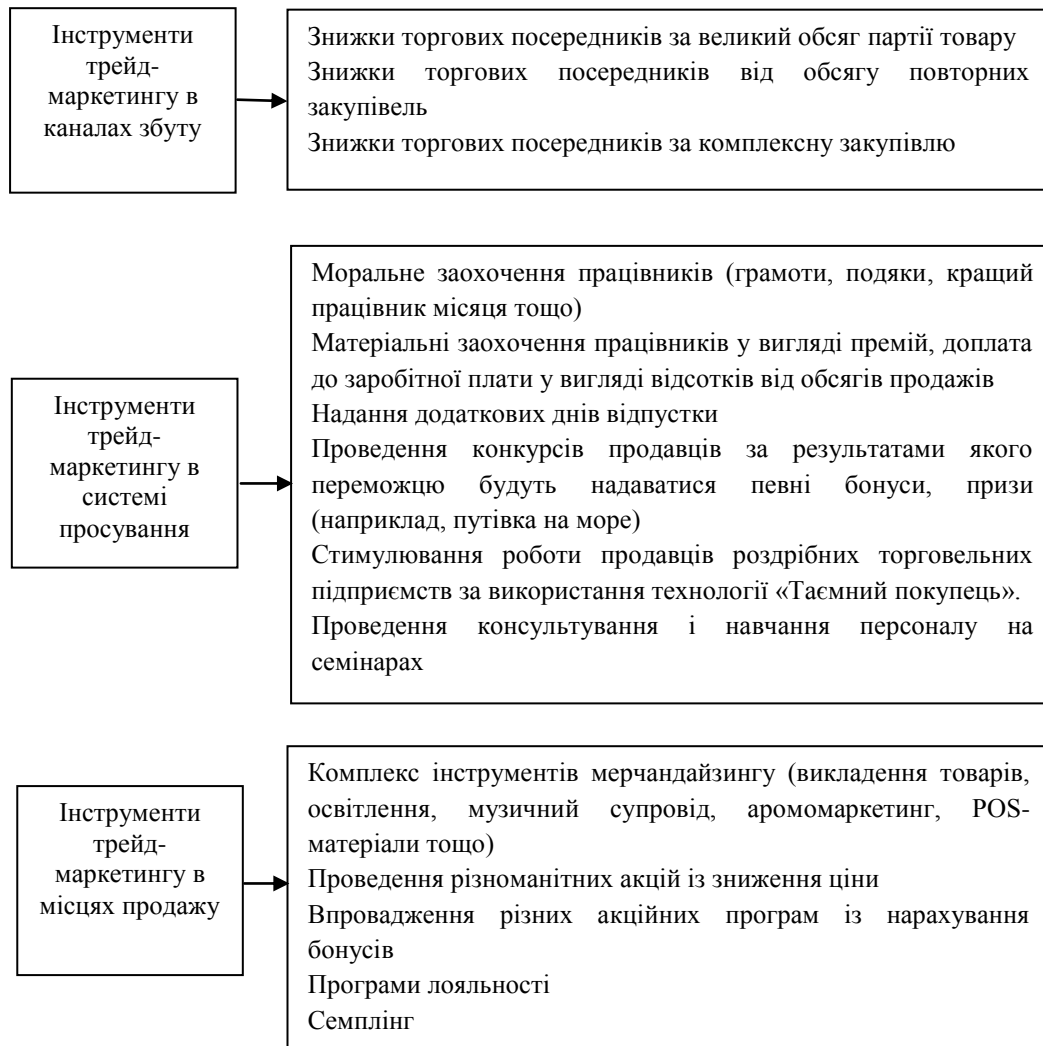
Інструменти трейд-маркетингу в каналах збуту

Знижки торгових посередників за великий обсяг партії товару
Знижки торгових посередників від обсягу повторних закупівель
Знижки торгових посередників за комплексну закупівлю

Інструменти трейд-маркетингу в системі просування

Моральне заохочення працівників (грамоти, подяки, кращий працівник місяця тощо)
Матеріальні заохочення працівників у вигляді премій, доплата до заробітної плати у вигляді відсотків від обсягів продажів
Надання додаткових днів відпустки
Проведення конкурсів продавців за результатами якого переможцю будуть надаватися певні бонуси, призи (наприклад, путівка на море)
Стимулювання роботи продавців роздрібних торговельних підприємств за використання технології «Таємний покупець».
Проведення консультування і навчання персоналу на семінарах

Інструменти трейд-маркетингу в місцях продажу

Комплекс інструментів мерчандайзингу (викладення товарів, освітлення, музичний супровід, аромомаркетинг, POS-матеріали тощо)
Проведення різноманітних акцій із зниження ціни
Впровадження різних акційних програм із нарахування бонусів
Програми лояльності
Семплінг